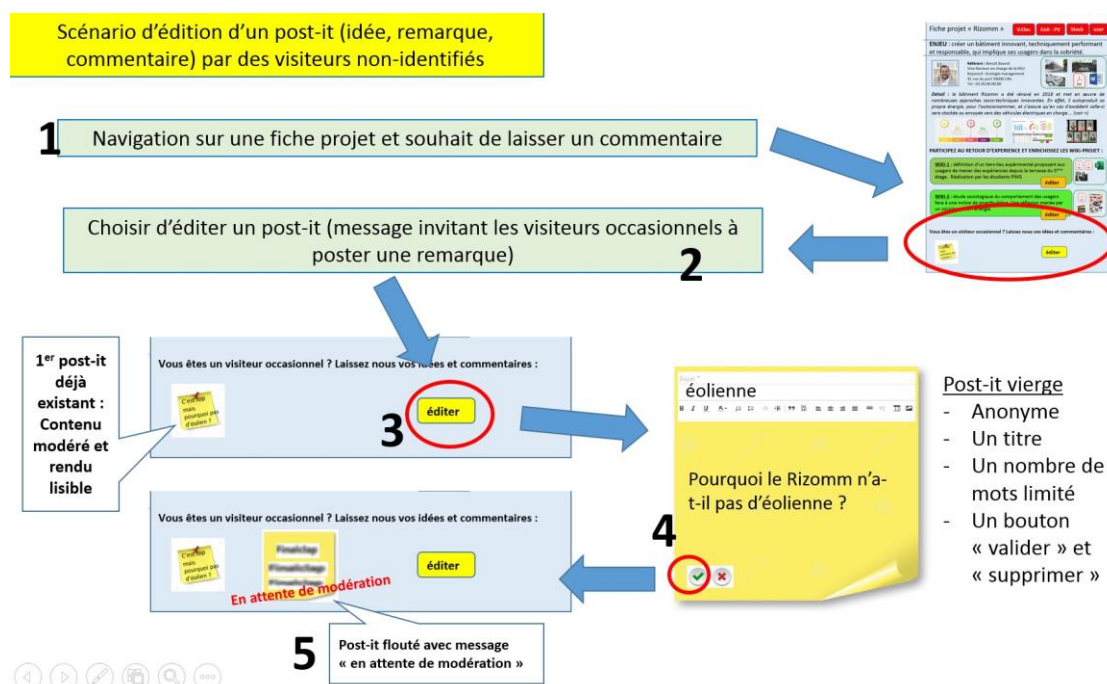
Scénario d'édition d'un post-it (idée, remarque, commentaire) par des visiteurs non-identifiés

1 Navigation sur une fiche projet et souhait de laisser un commentaire

Choisir d'éditer un post-it (message invitant les visiteurs occasionnels à poster une remarque)

2

Fiche projet « Rizomm »

ENJEU : créer un bâtiment innovant, techniquement performant et responsable, qui implique ses usagers dans la sobriété.

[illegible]

PARTICIPEZ AU RETOUR D'EXPERIENCE ET ENRICHISSEZ LES WIKI-PROJET :

éditer

éditer

Vous êtes un visiteur occasionnel ? Laissez nous vos idées et commentaires :

éditer

1$^{er}$ post-it déjà existant : Contenu modéré et rendu lisible

Vous êtes un visiteur occasionnel ? Laissez nous vos idées et commentaires :

C'est top mais pourquoi pas d'éolien ?

3 éditer

éolienne

Pourquoi le Rizomm n'a-t-il pas d'éolienne ?

Post-it vierge
- Anonyme
- Un titre
- Un nombre de mots limité
- Un bouton « valider » et « supprimer »

4

Vous êtes un visiteur occasionnel ? Laissez nous vos idées et commentaires :

C'est top mais pourquoi pas d'éolien ?

Finalclap

éditer

En attente de modération

5 Post-it flouté avec message « en attente de modération »